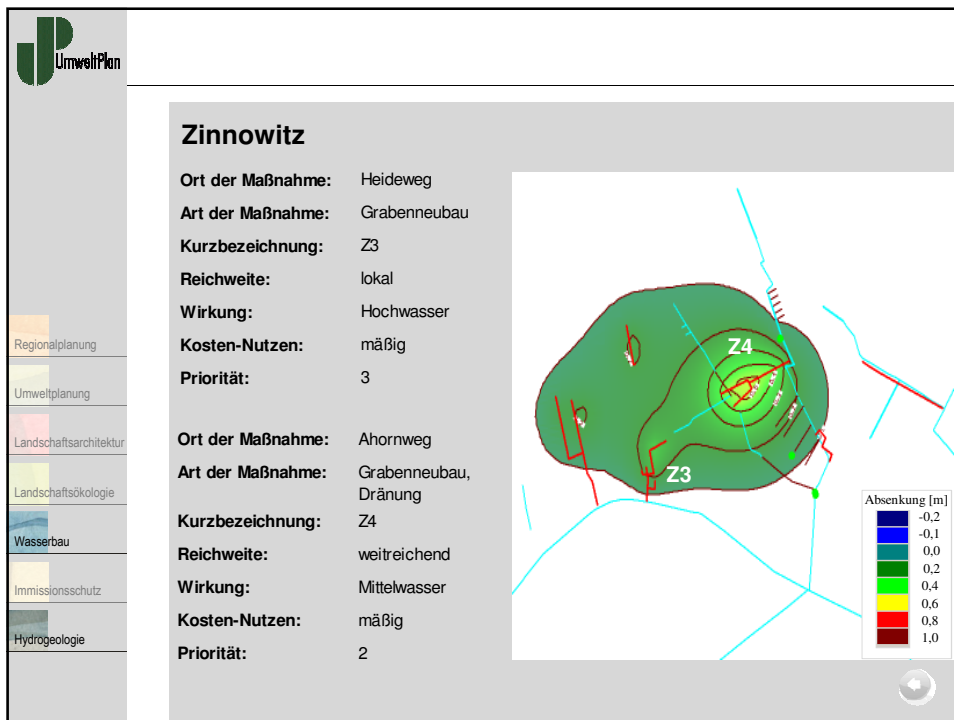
UmweltPlan

Regionalplanung
Umweltplanung
Landschaftsarchitektur
Landschaftsökologie
Wasserbau
Immissionsschutz
Hydrogeologie

Zinnowitz

| | |
|---|---|
| Ort der Maßnahme: | Heideweg |
| Art der Maßnahme: | Grabenneubau |
| Kurzbezeichnung: | Z3 |
| Reichweite: | lokal |
| Wirkung: | Hochwasser |
| Kosten-Nutzen: | mäßig |
| Priorität: | 3 |

| | |
|---|---|
| Ort der Maßnahme: | Ahornweg |
| Art der Maßnahme: | Grabenneubau, Dränung |
| Kurzbezeichnung: | Z4 |
| Reichweite: | weitreichend |
| Wirkung: | Mittelwasser |
| Kosten-Nutzen: | mäßig |
| Priorität: | 2 |

Z4
Z3

Absenkung [m]
-0,2
-0,1
0,0
0,2
0,4
0,6
0,8
1,0